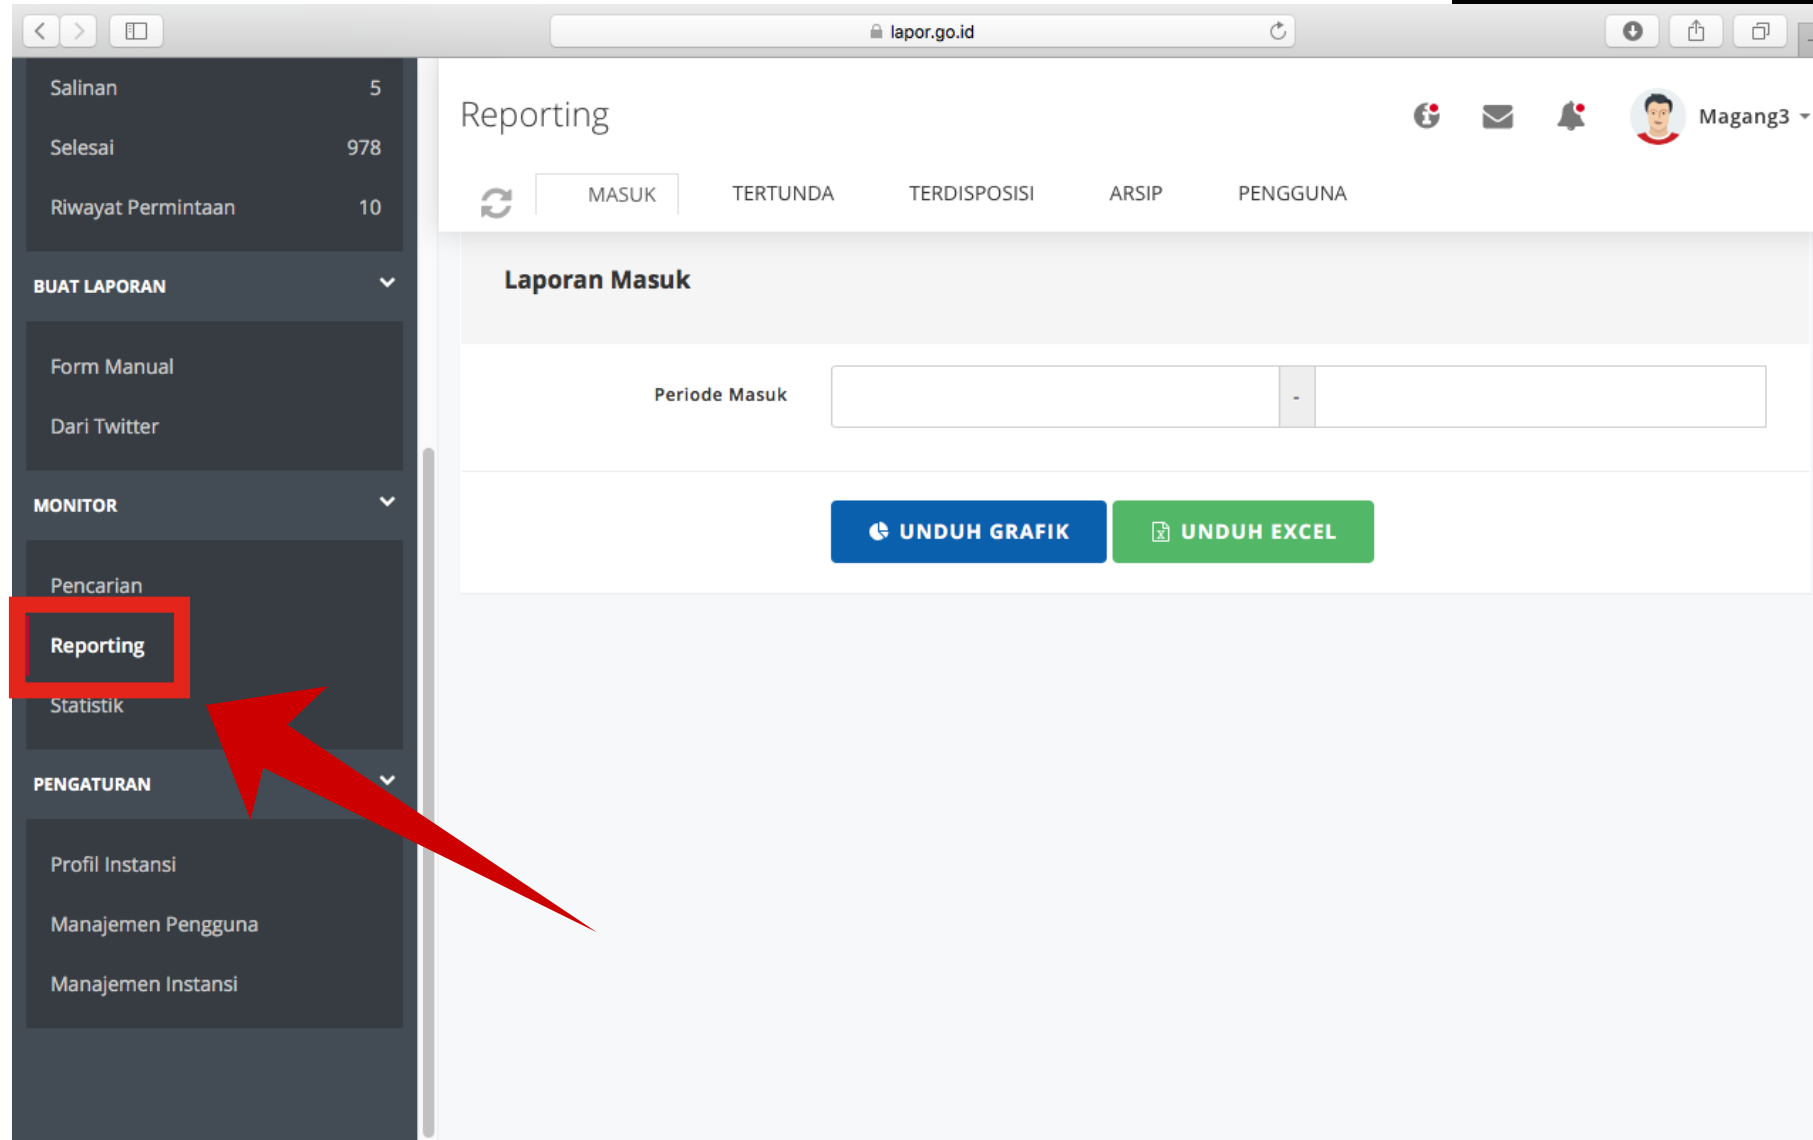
lapor.go.id

Salinan 5

Selesai 978

Riwayat Permintaan 10

BUAT LAPORAN

Form Manual

Dari Twitter

MONITOR

Pencarian

Reporting

Statistik

PENGATURAN

Profil Instansi

Manajemen Pengguna

Manajemen Instansi

Reporting

Magang3

MASUK TERTUNDA TERDISPOSISI ARSIP PENGGUNA

Laporan Masuk

Periode Masuk -

UNDUH GRAFIK UNDUH EXCEL